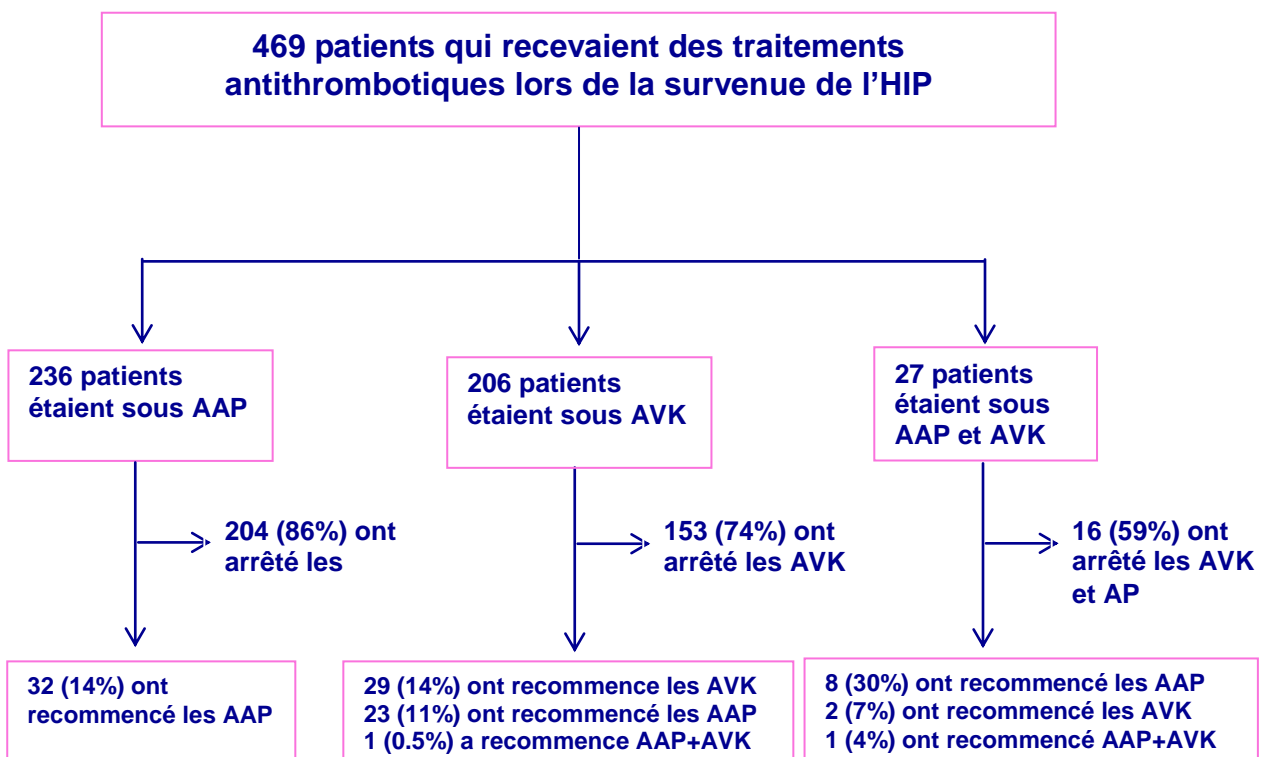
469 patients qui recevaient des traitements antithrombotiques lors de la survenue de l'HIP

236 patients étaient sous AAP

206 patients étaient sous AVK

27 patients étaient sous AAP et AVK

204 (86%) ont arrêté les

153 (74%) ont arrêté les AVK

16 (59%) ont arrêté les AVK et AP

32 (14%) ont recommencé les AAP

29 (14%) ont recommence les AVK
23 (11%) ont recommencé les AAP
1 (0.5%) a recommence AAP+AVK

8 (30%) ont recommencé les AAP
2 (7%) ont recommencé les AVK
1 (4%) ont recommencé AAP+AVK